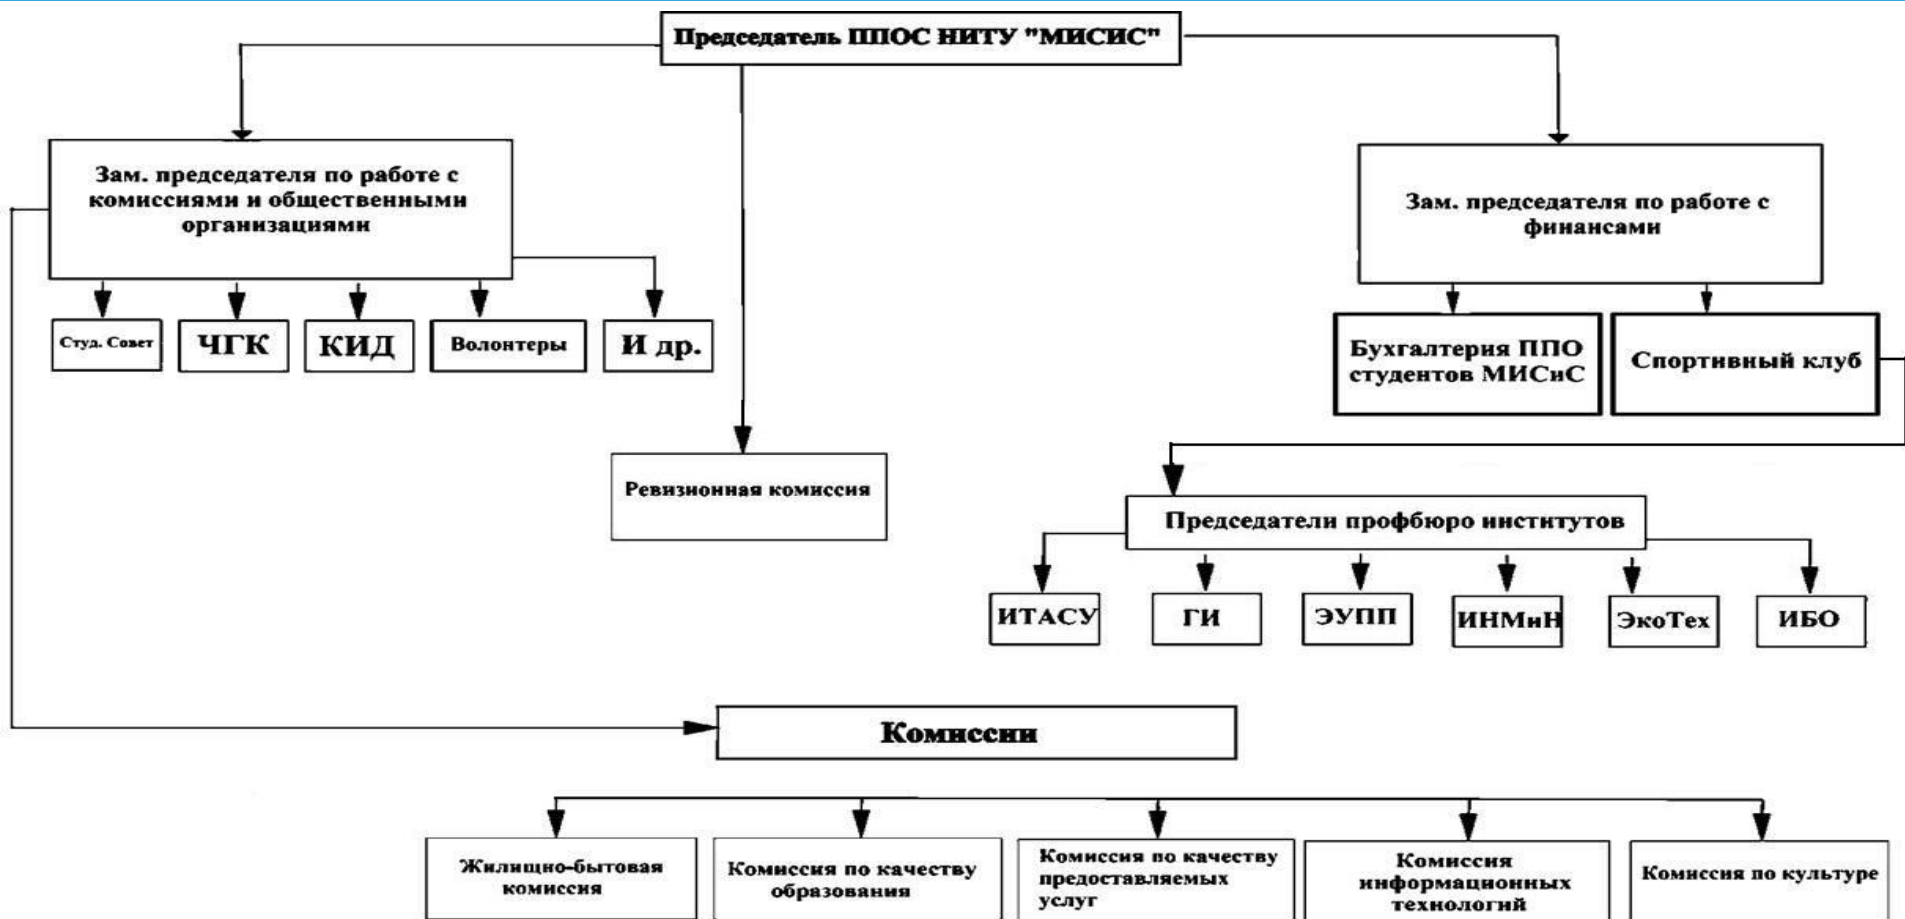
Председатель ППОС НИТУ "МИСИС"

Зам. председателя по работе с комиссиями и общественными организациями

Зам. председателя по работе с финансами

Студ. Совет

ЧГК

КИД

Волонтеры

И др.

Бухгалтерия ППО студентов МИСиС

Спортивный клуб

Ревизионная комиссия

Председатели профбюро институтов

ИТАСУ

ГИ

ЭУПП

ИНМиН

ЭкоТех

ИБО

Комиссии

Жилищно-бытовая комиссия

Комиссия по качеству образования

Комиссия по качеству предоставляемых услуг

Комиссия информационных технологий

Комиссия по культуре